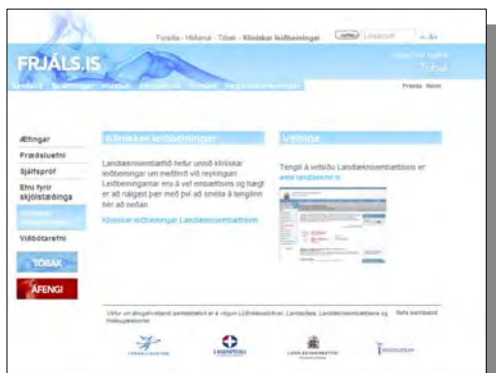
Forsíða - Hlutarval - Tóbak - Klínískar leiðbeiningar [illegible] Leitarorð A- A+

FRJÁLS.IS

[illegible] Tóbak

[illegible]

Prenta Senda

Æfingar
Fræðsluefni
Sjálfspróf
Efni fyrir skjólstæðinga
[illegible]
Viðbótarefni
TÓBAK
ÁFENGI

Klínískar leiðbeiningar

Landlæknisembættið hefur unnið klínískar leiðbeiningar um meðferð við reykingum. Leiðbeiningarnar eru á vef embættisins og hægt er að nálgast þær með því að smella á tengilinn hér að neðan.

Klínískar leiðbeiningar Landlæknisembættisins

Vefsíða

Tengill á vefsíðu Landlæknisembættisins er www.landlaeknir.is

Vefur um áfengis- og tóbaksvarnir samstarfsverkefni er á vegum Lýðheilsustöðvar, Landspítala, Landlæknisembættisins og Heilsugæslunnar. Hafa samband

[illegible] LANDSPÍTALI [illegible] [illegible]